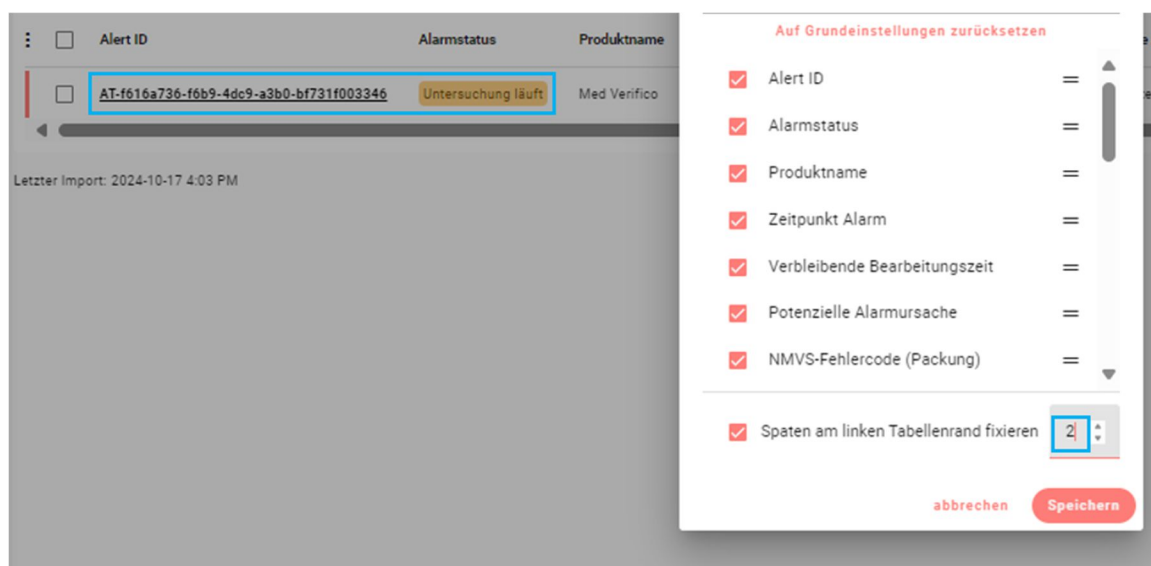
Alert ID
Alarmstatus
Produktname

AT-f616a736-f6b9-4dc9-a3b0-bf731f003346
Untersuchung läuft
Med Verifico

Letzter Import: 2024-10-17 4:03 PM

Auf Grundeinstellungen zurücksetzen

Alert ID
Alarmstatus
Produktname
Zeitpunkt Alarm
Verbleibende Bearbeitungszeit
Potenzielle Alarmursache
NMVS-Fehlercode (Packung)

Spaten am linken Tabellenrand fixieren 2

abbrechen
Speichern